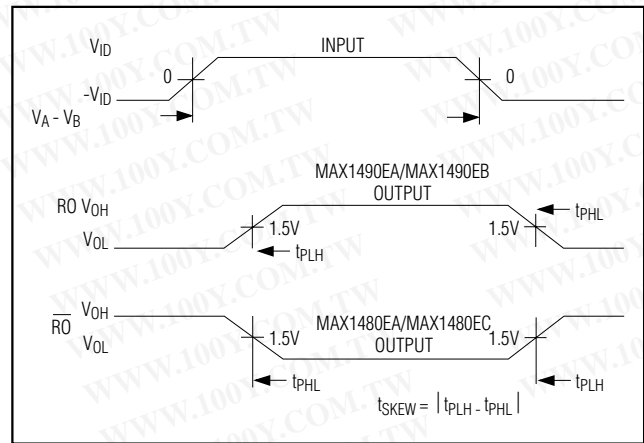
$V_{ID}$

INPUT

0

0

$-V_{ID}$

$V_A - V_B$

MAX1490EA/MAX1490EB OUTPUT

RO $V_{OH}$

$t_{PHL}$

1.5V

1.5V

$V_{OL}$

$t_{PLH}$

$\overline{RO}$ $V_{OH}$

$V_{OL}$

MAX1480EA/MAX1480EC OUTPUT

1.5V

1.5V

$t_{PHL}$

$t_{PLH}$

$t_{SKEW} = | t_{PLH} - t_{PHL} |$

WWW.100Y.COM.TW